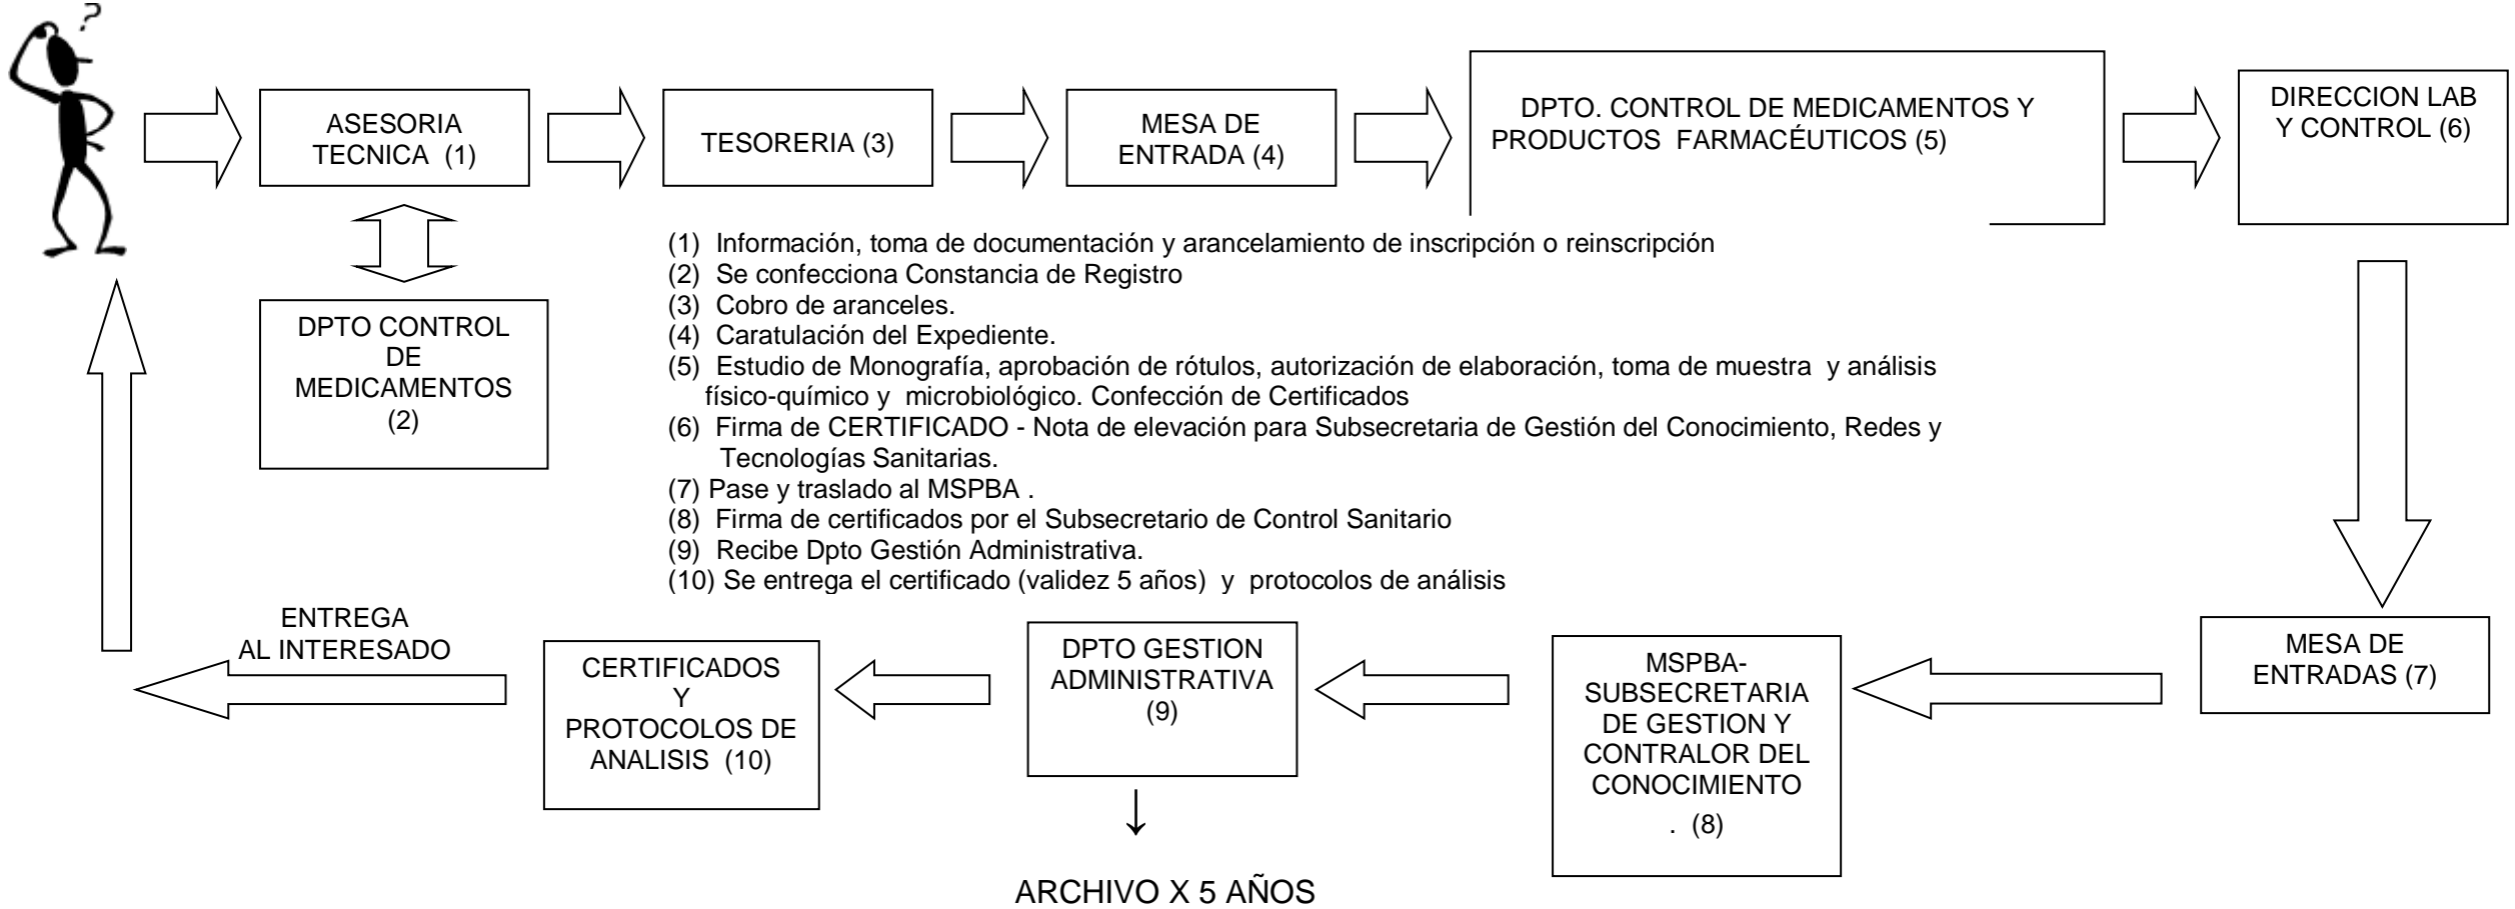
?

ASESORIA TECNICA (1)

TESORERIA (3)

MESA DE ENTRADA (4)

DPTO. CONTROL DE MEDICAMENTOS Y PRODUCTOS FARMACÉUTICOS (5)

DIRECCION LAB Y CONTROL (6)

DPTO CONTROL DE MEDICAMENTOS (2)

(1) Información, toma de documentación y arancelamiento de inscripción o reinscripción
(2) Se confecciona Constancia de Registro
(3) Cobro de aranceles.
(4) Caratulación del Expediente.
(5) Estudio de Monografía, aprobación de rótulos, autorización de elaboración, toma de muestra y análisis físico-químico y microbiológico. Confección de Certificados
(6) Firma de CERTIFICADO - Nota de elevación para Subsecretaria de Gestión del Conocimiento, Redes y Tecnologías Sanitarias.
(7) Pase y traslado al MSPBA .
(8) Firma de certificados por el Subsecretario de Control Sanitario
(9) Recibe Dpto Gestión Administrativa.
(10) Se entrega el certificado (validez 5 años) y protocolos de análisis

ENTREGA AL INTERESADO

CERTIFICADOS Y PROTOCOLOS DE ANALISIS (10)

DPTO GESTION ADMINISTRATIVA (9)

MSPBA- SUBSECRETARIA DE GESTION Y CONTRALOR DEL CONOCIMIENTO . (8)

MESA DE ENTRADAS (7)

ARCHIVO X 5 AÑOS